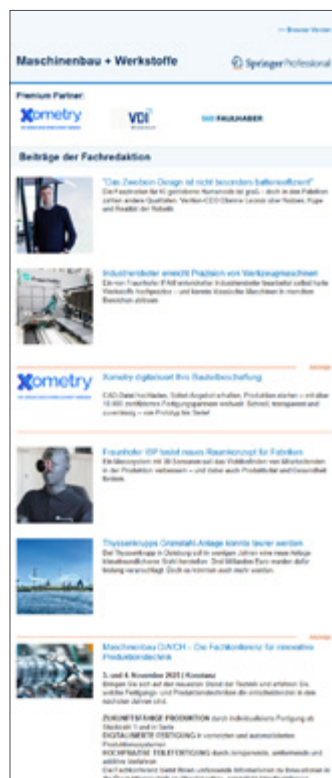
→ Browser Version

Maschinenbau + Werkstoffe

Springer Professional

Premium Partner:

Xometry

VDI

FAULHABER

Beiträge der Fachredaktion

"Das Zwiebein-Design ist nicht besonders batterieeffizient"

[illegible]

Industrieroboter erreicht Präzision von Werkzeugmaschinen

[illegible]

Anzeige

Xometry

Xometry digitalisiert Ihre Bauteilbeschaffung

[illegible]

Fraunhofer ISP testet neues Raumkonzept für Fabriken

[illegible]

Thyssenkrupps Grünstahl-Anlage könnte teurer werden

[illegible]

Anzeige

Maschinenbau D/A/CH – Die Fachkonferenz für innovative Produktionstechnik

3. und 4. November 2025 | Konstanz

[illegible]

ZUKUNFTSFÄHIGE PRODUKTION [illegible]

DIGITALISIERTE FERTIGUNG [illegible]

HOCHPRÄZISE TEILEFERTIGUNG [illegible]

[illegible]